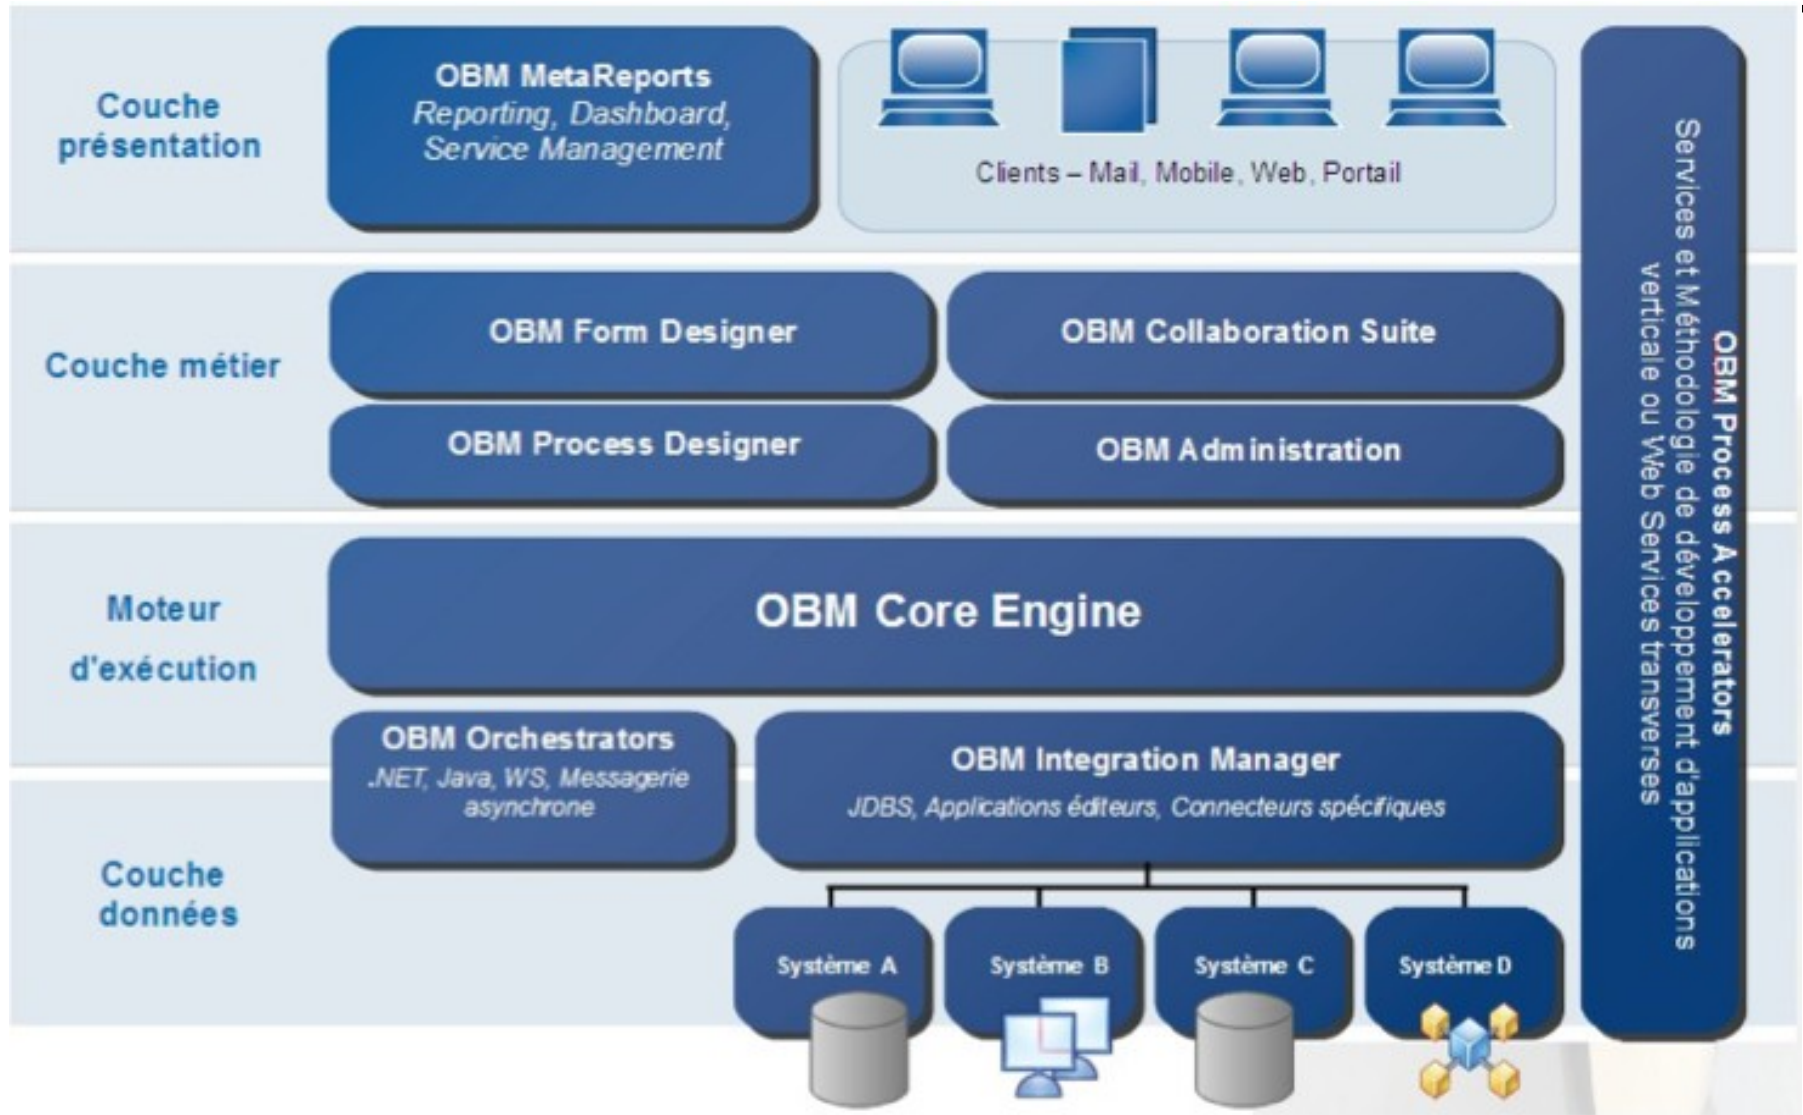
Couche présentation

OBM MetaReports
Reporting, Dashboard, Service Management

Clients – Mail, Mobile, Web, Portail

Couche métier

OBM Form Designer

OBM Collaboration Suite

OBM Process Designer

OBM Administration

Moteur d'exécution

OBM Core Engine

OBM Orchestrators
.NET, Java, WS, Messagerie asynchrone

OBM Integration Manager
JDBS, Applications éditeurs, Connecteurs spécifiques

Couche données

Système A

Système B

Système C

Système D

OBM Process Accelerators
Services et Méthodologie de développement d'applications verticale ou Web Services transverses